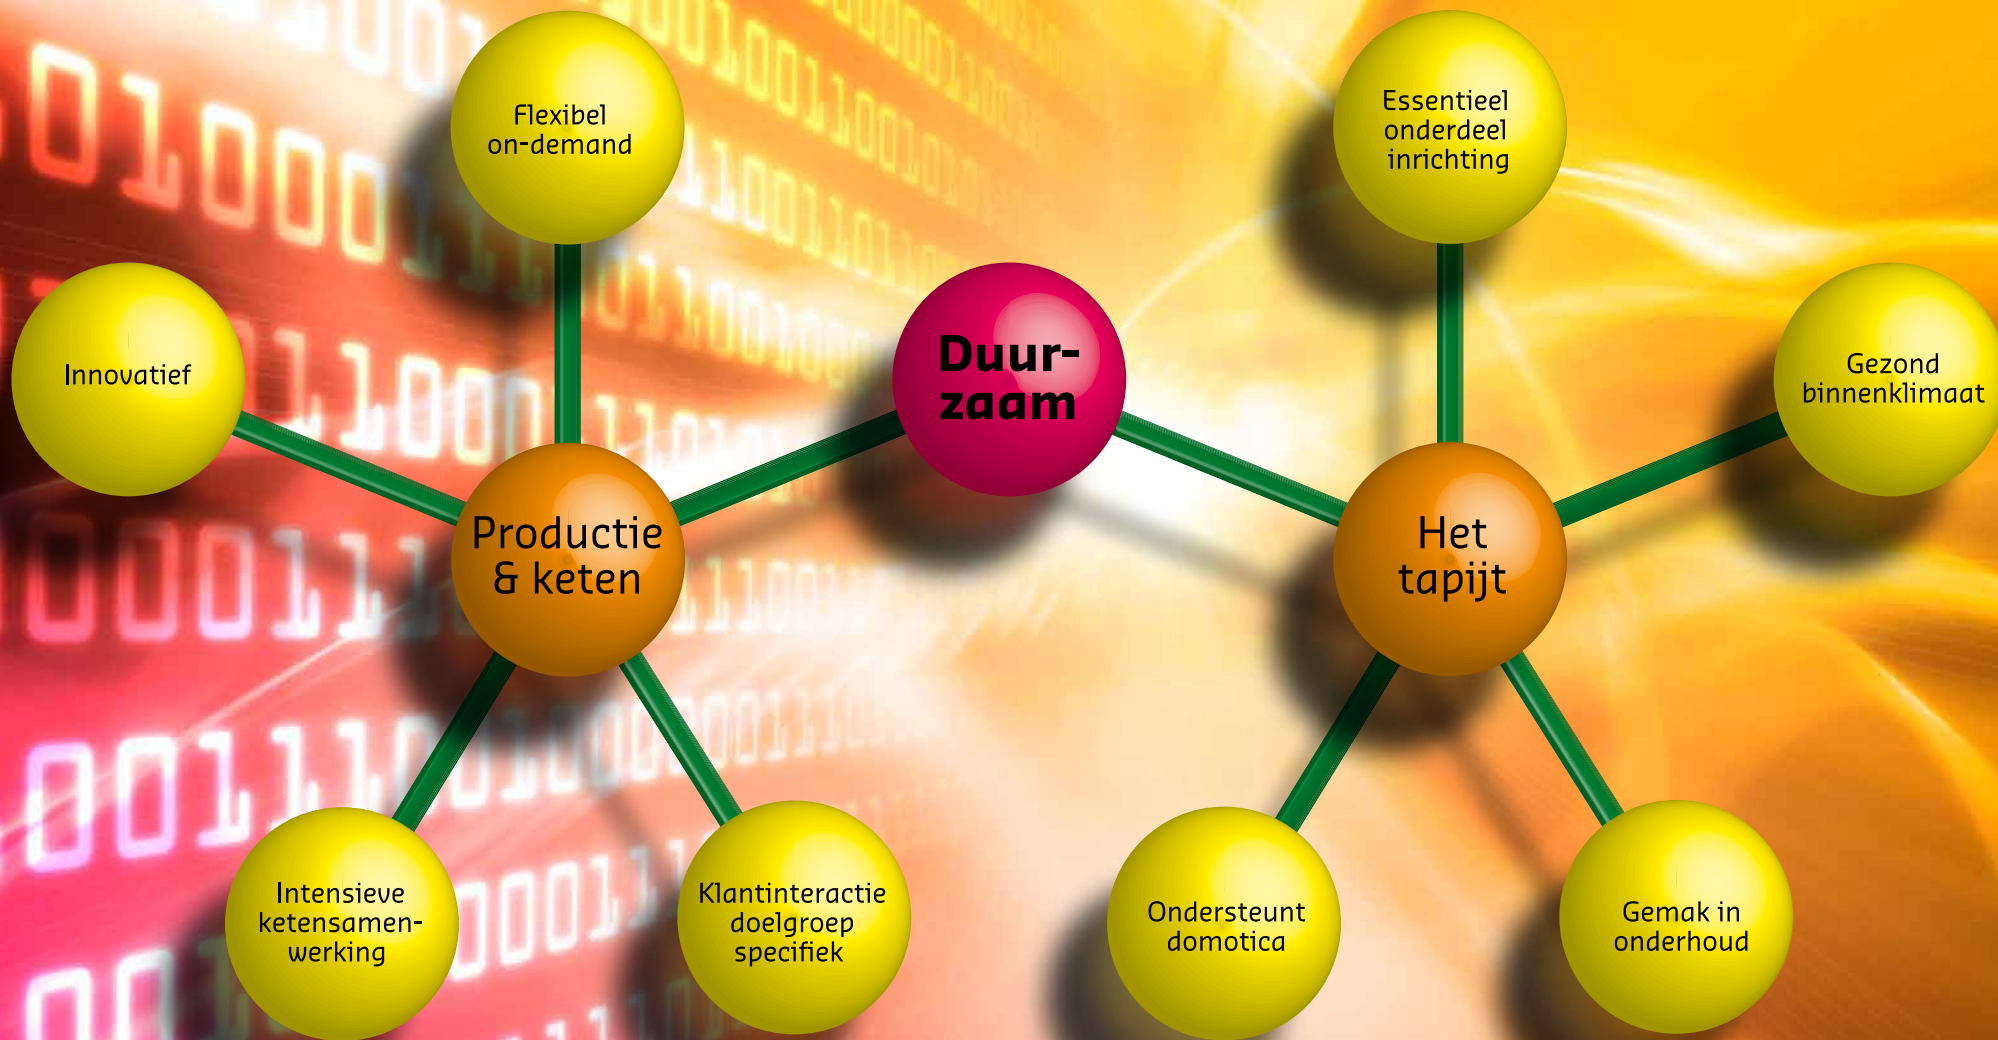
Flexibel on-demand

Essentieel onderdeel inrichting

Innovatief

Duurzaam

Gezond binnenklimaat

Productie & keten

Het tapijt

Intensieve ketensamenwerking

Klantinteractie doelgroep specifiek

Ondersteunt domotica

Gemak in onderhoud